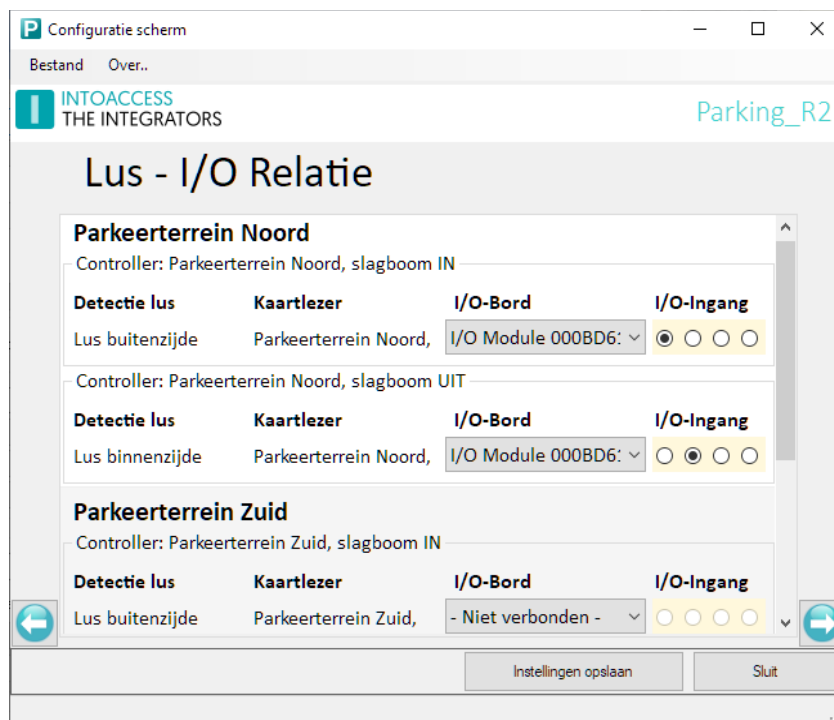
P Configuratie scherm

Bestand Over..

INTOACCESS
THE INTEGRATORS

Parking_R2

Lus - I/O Relatie

Parkeerterrein Noord

Controller: Parkeerterrein Noord, slagboom IN

| Detectie lus | Kaartlezer | I/O-Bord | I/O-Ingang |
|---|---|---|---|
| Lus buitenzijde | Parkeerterrein Noord, | I/O Module 000BD6: | |

Controller: Parkeerterrein Noord, slagboom UIT

| Detectie lus | Kaartlezer | I/O-Bord | I/O-Ingang |
|---|---|---|---|
| Lus binnenzijde | Parkeerterrein Noord, | I/O Module 000BD6: | |

Parkeerterrein Zuid

Controller: Parkeerterrein Zuid, slagboom IN

| Detectie lus | Kaartlezer | I/O-Bord | I/O-Ingang |
|---|---|---|---|
| Lus buitenzijde | Parkeerterrein Zuid, | - Niet verbonden - | |

Instellingen opslaan

Sluit